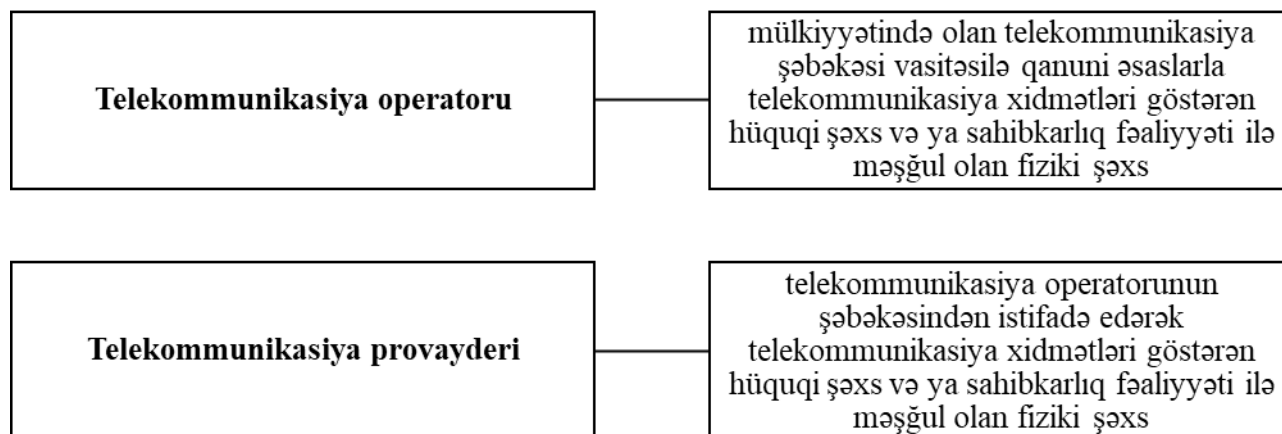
Telekommunikasiya operatoru

mülkiyyətində olan telekommunikasiya şəbəkəsi vasitəsilə qanuni əsaslarla telekommunikasiya xidmətləri göstərən hüquqi şəxs və ya sahibkarlıq fəaliyyəti ilə məşğul olan fiziki şəxs

Telekommunikasiya provayderi

telekommunikasiya operatorunun şəbəkəsindən istifadə edərək telekommunikasiya xidmətləri göstərən hüquqi şəxs və ya sahibkarlıq fəaliyyəti ilə məşğul olan fiziki şəxs